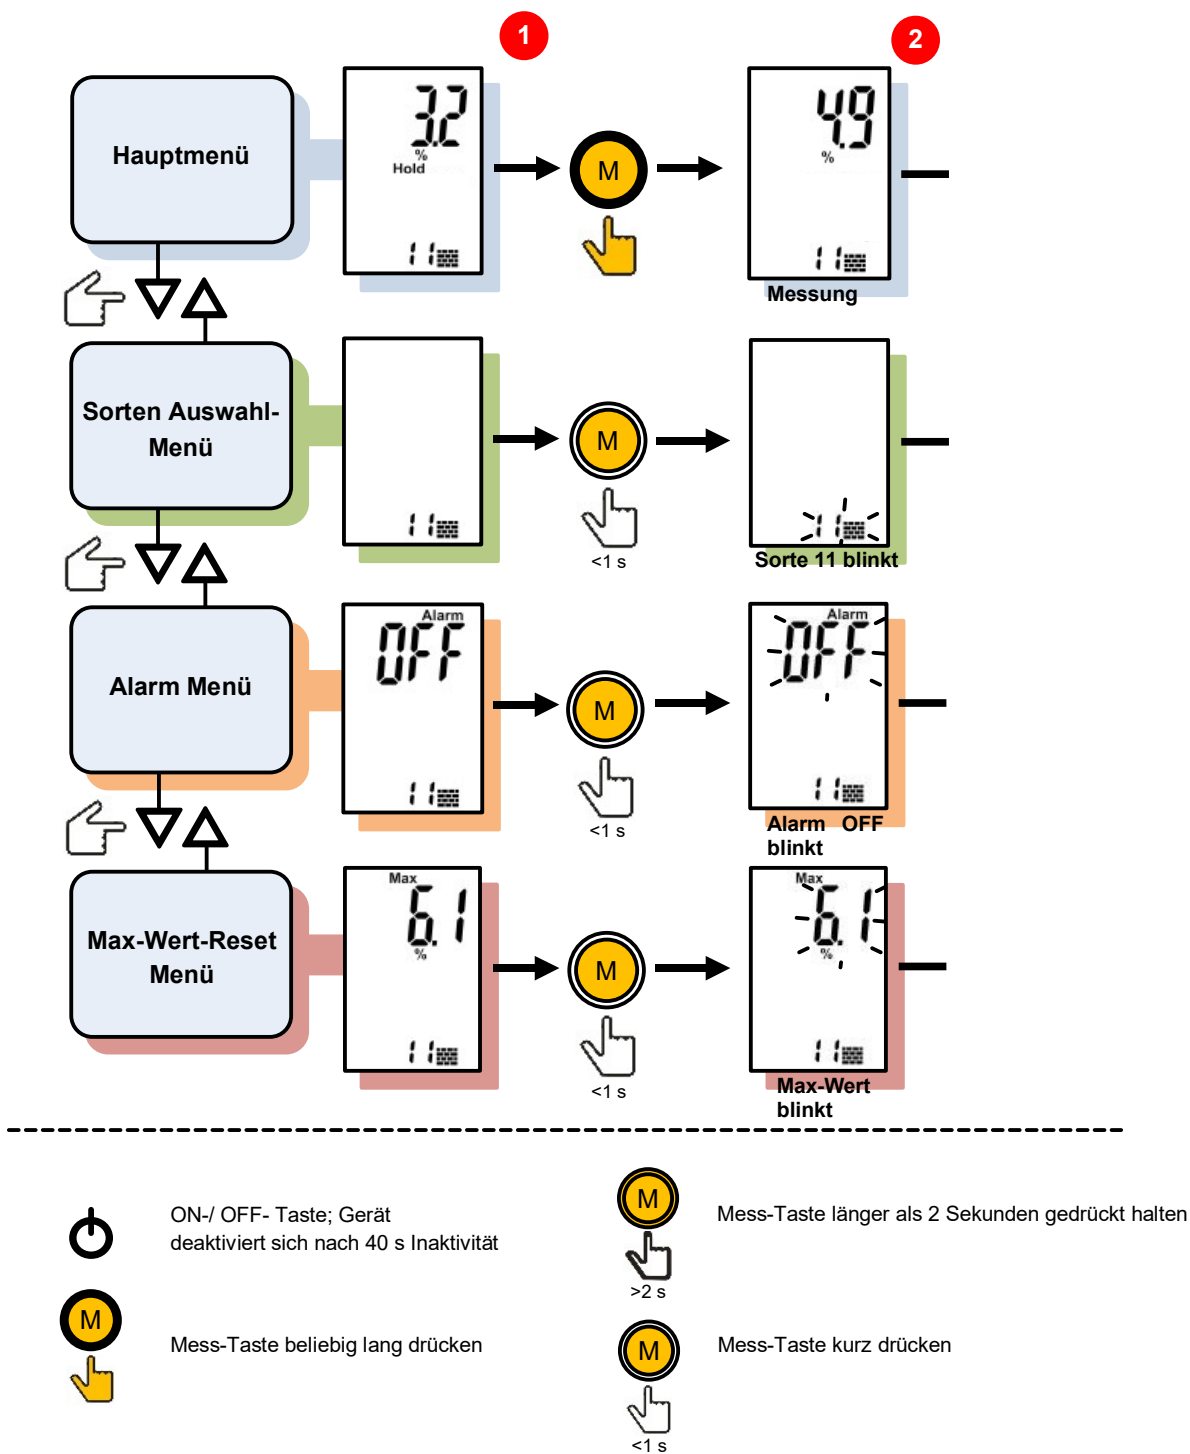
1

2

Hauptmenü

3.2
%
Hold
11

M

4.9
%
11
Messung

Sorten Auswahl-Menü

11

M
<1 s

11
Sorte 11 blinkt

Alarm Menü

Alarm
OFF
11

M
<1 s

Alarm
OFF
11
Alarm OFF blinkt

Max-Wert-Reset Menü

Max
6.1
%
11

M
<1 s

Max
6.1
%
11
Max-Wert blinkt

ON-/ OFF- Taste; Gerät deaktiviert sich nach 40 s Inaktivität

M
>2 s
Mess-Taste länger als 2 Sekunden gedrückt halten

M
Mess-Taste beliebig lang drücken

M
<1 s
Mess-Taste kurz drücken